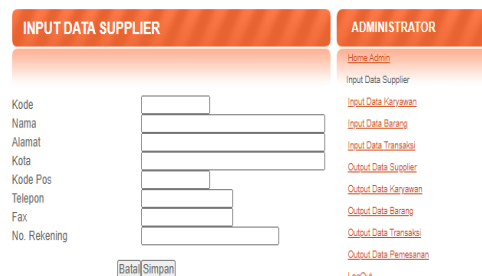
INPUT DATA SUPPLIER

Kode
Nama
Alamat
Kota
Kode Pos
Telepon
Fax
No. Rekening

Batal Simpan

ADMINISTRATOR

Home Admin
Input Data Supplier
Input Data Karyawan
Input Data Barang
Input Data Transaksi
Output Data Supplier
Output Data Karyawan
Output Data Barang
Output Data Transaksi
Output Data Pemesanan
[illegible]